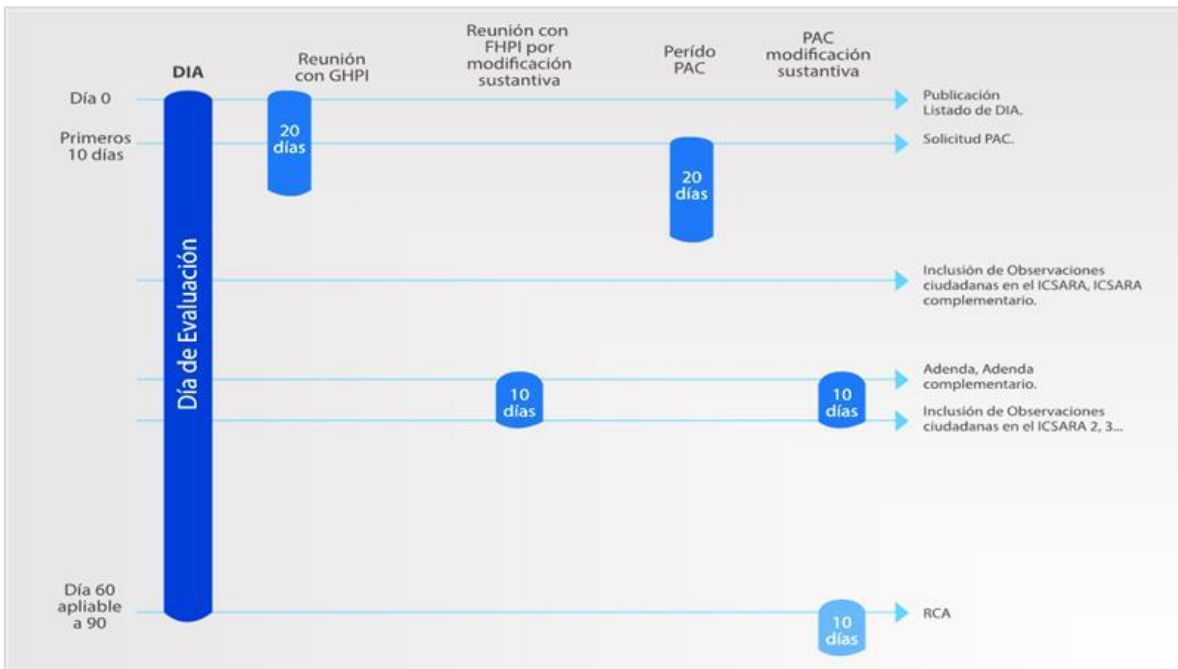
DIA

Reunión con GHPI

Reunión con FHPI por modificación sustantiva

Perído PAC

PAC modificación sustantiva

Día 0

Primeros 10 días

Día de Evaluación

Día 60 apliable a 90

20 días

20 días

10 días

10 días

10 días

Publicación Listado de DIA.

Solicitud PAC.

Inclusión de Observaciones ciudadanas en el ICSARA, ICSARA complementario.

Adenda, Adenda complementario.

Inclusión de Observaciones ciudadanas en el ICSARA 2, 3...

RCA